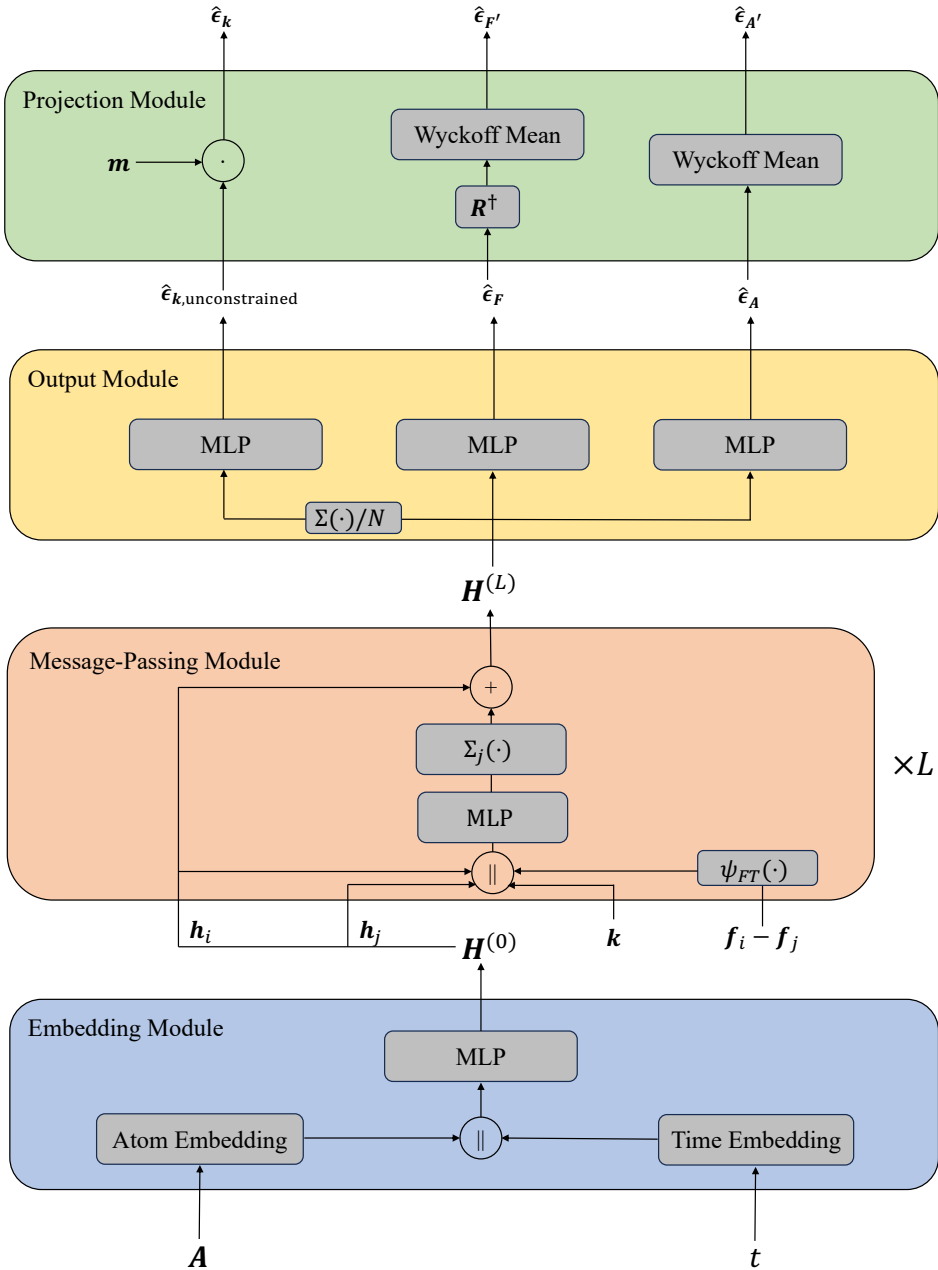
$\hat{\boldsymbol{\epsilon}}_{\boldsymbol{k}}$

$\hat{\boldsymbol{\epsilon}}_{\boldsymbol{F'}}$

$\hat{\boldsymbol{\epsilon}}_{\boldsymbol{A'}}$

Projection Module

$\boldsymbol{m}$

$\cdot$

Wyckoff Mean

$\boldsymbol{R}^{\dagger}$

Wyckoff Mean

$\hat{\boldsymbol{\epsilon}}_{\boldsymbol{k},\text{unconstrained}}$

$\hat{\boldsymbol{\epsilon}}_{\boldsymbol{F}}$

$\hat{\boldsymbol{\epsilon}}_{\boldsymbol{A}}$

Output Module

MLP

MLP

MLP

$\Sigma(\cdot)/N$

$\boldsymbol{H}^{(L)}$

Message-Passing Module

$+$

$\Sigma_j(\cdot)$

$\times L$

MLP

$\|$

$\psi_{FT}(\cdot)$

$\boldsymbol{h}_i$

$\boldsymbol{h}_j$

$\boldsymbol{H}^{(0)}$

$\boldsymbol{k}$

$\boldsymbol{f}_i - \boldsymbol{f}_j$

Embedding Module

MLP

Atom Embedding

$\|$

Time Embedding

$\boldsymbol{A}$

$t$